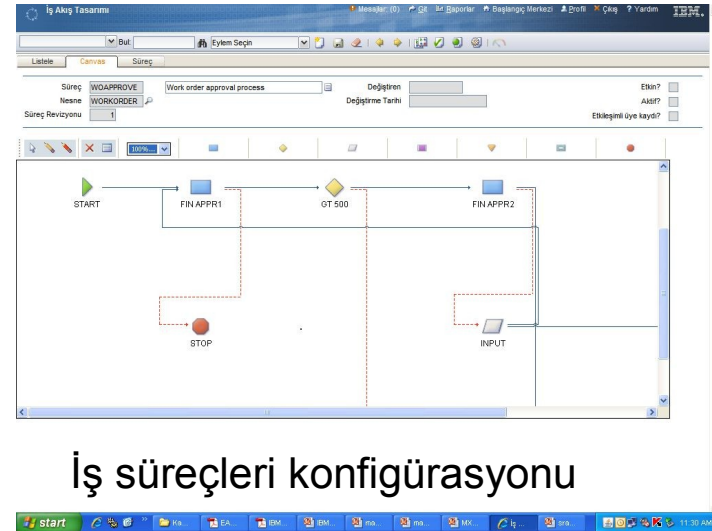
İş Akış Tasarımı

Mesajlar (0) Git Raporlar Başlangıç Merkezi Profil Çıkış ? Yardım IBM

Bul: Eylem Seçin

Listele Canvas Süreç

Süreç WOAPPROVE Work order approval process Değiştiren Etkin?

Nesne WORKORDER Değiştirme Tarihi Aktif?

Süreç Revizyonu 1 Etkileşimli üye kaydı?

100%

START FIN APPR1 GT 500 FIN APPR2

STOP INPUT

İş süreçleri konfigürasyonu

start Ka... EA... IBM... IBM... ma... ma... MX... İş... sra... 11:30 AM